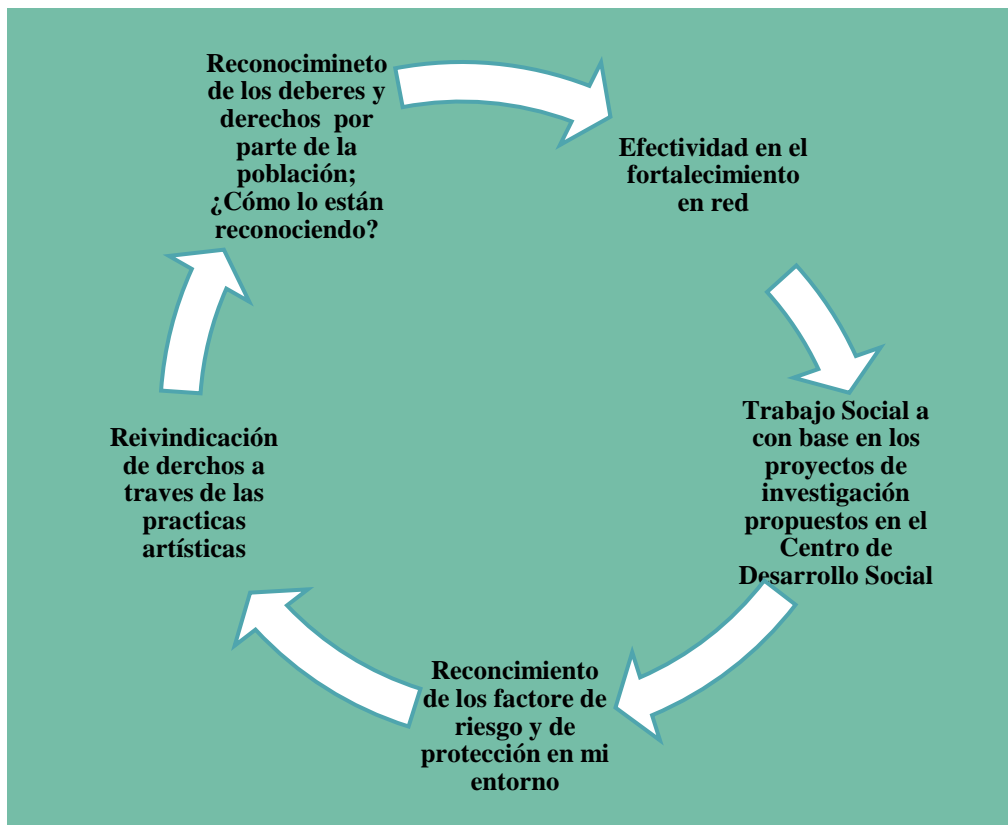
Reconocimineto de los deberes y derechos por parte de la población; ¿Cómo lo están reconociendo?

Efectividad en el fortalecimiento en red

Trabajo Social a con base en los proyectos de investigación propuestos en el Centro de Desarrollo Social

Reconcimiento de los factore de riesgo y de protección en mi entorno

Reivindicación de derchos a traves de las practicas artísticas